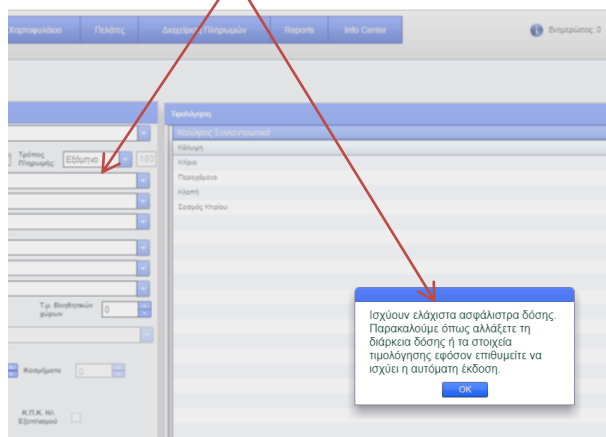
Χαρτοφυλάκιο
Πελάτες
Διαχείριση Πληρωμών
Reports
Info Center
Ειδοποιήσεις: 0

Τρόπος Πληρωμής
Εξάμηνο
180

Τ.μ. Βοηθητικών χώρων
0

Κοσμήματα
0

Κ.Π.Κ. Η/Ε Εξοπλισμού

Τιμολόγηση
Καλύψεις Συγκεντρωτικά
Κάλυψη
Κτίριο
Περιεχόμενο
Κλοπή
Σεισμός Κτιρίου

Ισχύουν ελάχιστα ασφάλιστρα δόσης. Παρακαλούμε όπως αλλάξετε τη διάρκεια δόσης ή τα στοιχεία τιμολόγησης εφόσον επιθυμείτε να ισχύει η αυτόματη έκδοση.
OK